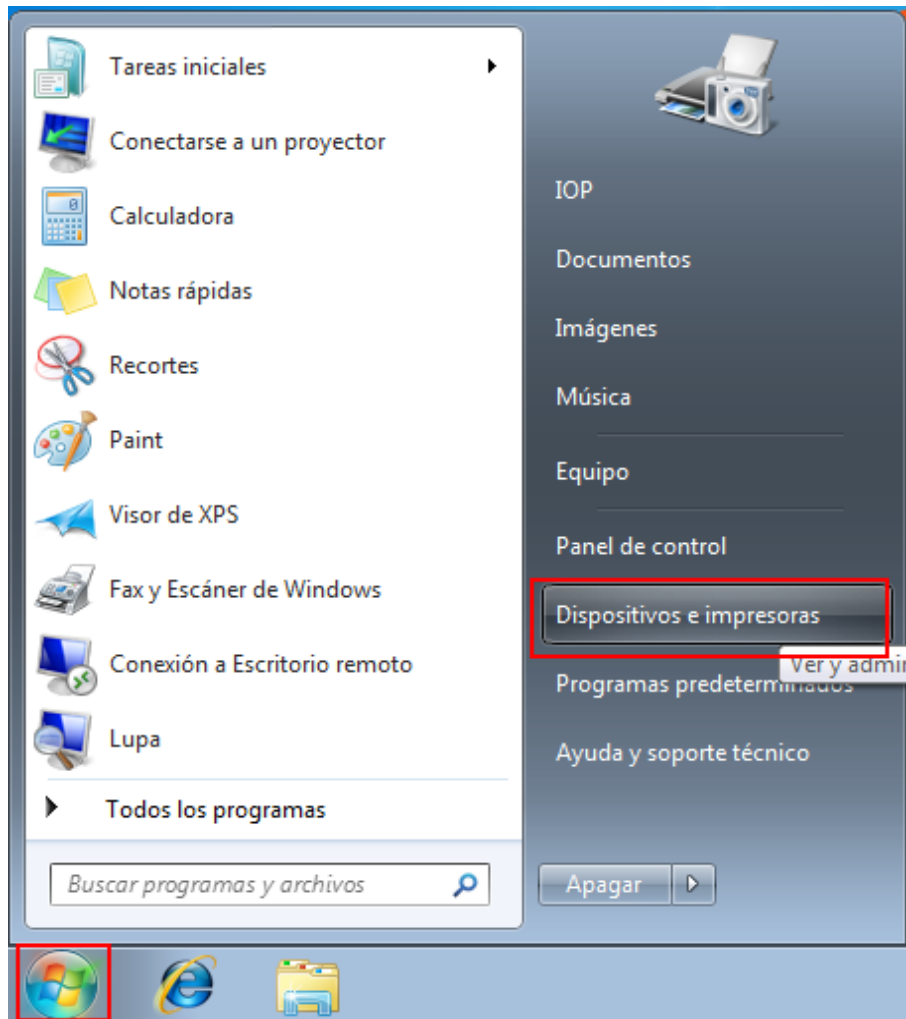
Tareas iniciales
Conectarse a un proyector
Calculadora
Notas rápidas
Recortes
Paint
Visor de XPS
Fax y Escáner de Windows
Conexión a Escritorio remoto
Lupa
Todos los programas
Buscar programas y archivos

IOP
Documentos
Imágenes
Música
Equipo
Panel de control
Dispositivos e impresoras
Ver y admin
Programas predeterminados
Ayuda y soporte técnico
Apagar